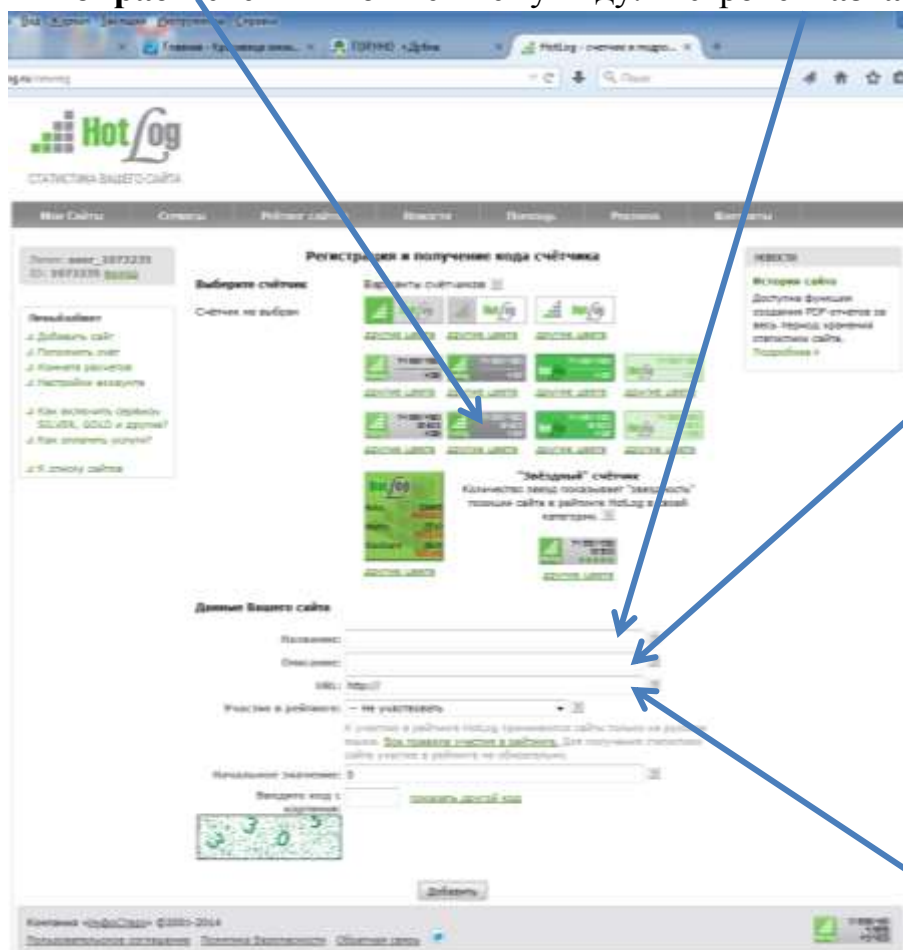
Hot Log

СТАТИСТИКА ВАШЕГО САЙТА

Мои Сайты | Сервисы | Рейтинг сайтов | Новости | Помощь | Реклама | Контакты

Регистрация и получение кода счётчика

Выберите счётчик:

Счётчик не выбран

Варианты счётчиков

другие цвета

"Звёздный" счётчик

Количество звезд показывает "звездность" позиции сайта в рейтинге HotLog в своей категории.

НОВОСТИ

История сайта

Доступна функция создания PDF-отчетов за весь период хранения статистики сайта.

Подробнее »

Данные Вашего сайта

Название:

Описание:

URL: http://

Участие в рейтинге: -- не участвовать

Начальное значение: 0

Введите код с картинки:

показать другой код

Добавить

Компания «ИнфоСтарз» ©2001-2014